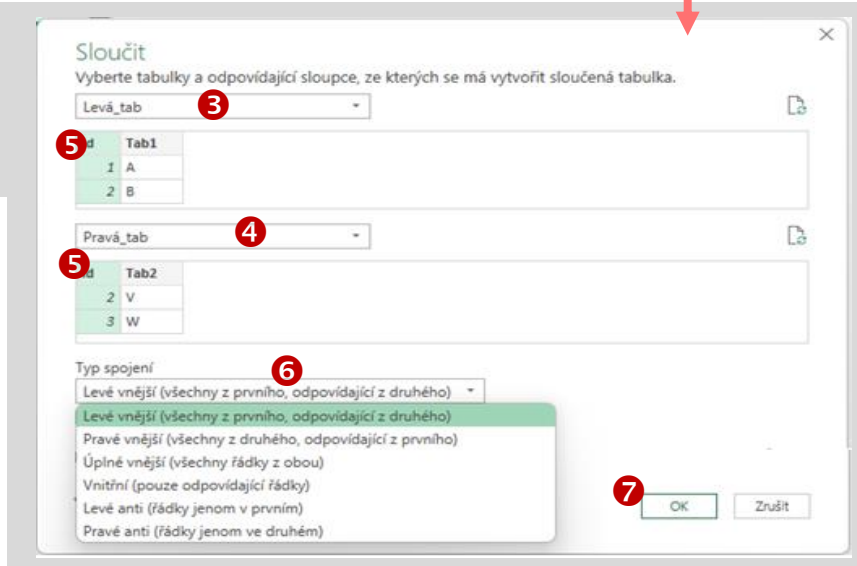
Sloučit

Vyberte tabulky a odpovídající sloupce, ze kterých se má vytvořit sloučená tabulka.

Levá_tab

3

5

| d | Tab1 |
|---|---|
| 1 | A |
| 2 | B |

Pravá_tab

4

5

| d | Tab2 |
|---|---|
| 2 | V |
| 3 | W |

Typ spojení

6

Levé vnější (všechny z prvního, odpovídající z druhého)

Levé vnější (všechny z prvního, odpovídající z druhého)
Pravé vnější (všechny z druhého, odpovídající z prvního)
Úplné vnější (všechny řádky z obou)
Vnitřní (pouze odpovídající řádky)
Levé anti (řádky jenom v prvním)
Pravé anti (řádky jenom ve druhém)

7

OK

Zrušit